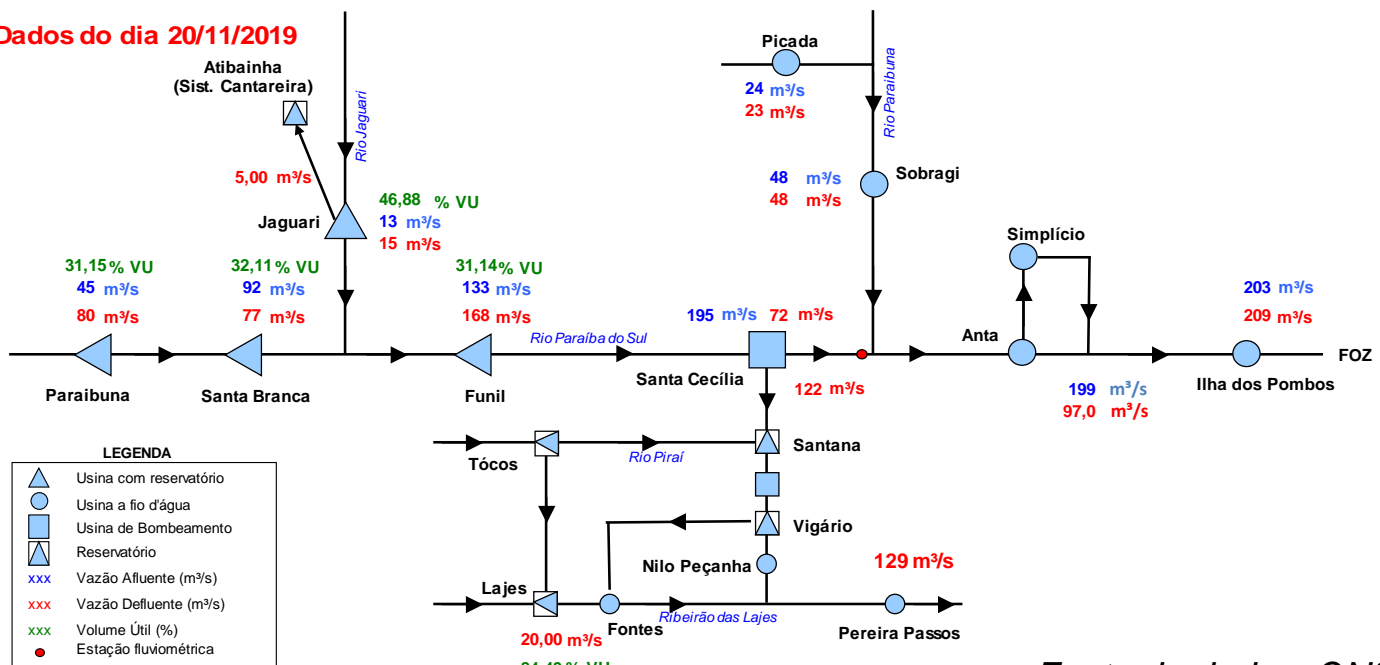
Dados do dia 20/11/2019

Atibainha
(Sist. Cantareira)

Rio Jaguari

5,00 m³/s

Jaguari

46,88 % VU
13 m³/s
15 m³/s

31,15 % VU
45 m³/s
80 m³/s

32,11 % VU
92 m³/s
77 m³/s

31,14 % VU
133 m³/s
168 m³/s

Paraibuna

Santa Branca

Funil

Rio Paraíba do Sul

Picada
24 m³/s
23 m³/s

Rio Paraibuna

Sobragi
48 m³/s
48 m³/s

195 m³/s 72 m³/s

Santa Cecília

122 m³/s

Simplício

Anta

203 m³/s
209 m³/s

FOZ

Ilha dos Pombos

199 m³/s
97,0 m³/s

LEGENDA
Usina com reservatório
Usina a fio d'água
Usina de Bombeamento
Reservatório
xxx Vazão Afluente (m³/s)
xxx Vazão Defluente (m³/s)
xxx Volume Útil (%)
Estação fluviométrica

Tócos

Rio Piraí

Santana

Vigário

Nilo Peçanha

129 m³/s

Lajes

Fontes

Ribeirão das Lajes

Pereira Passos

20,00 m³/s

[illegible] % VU

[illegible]